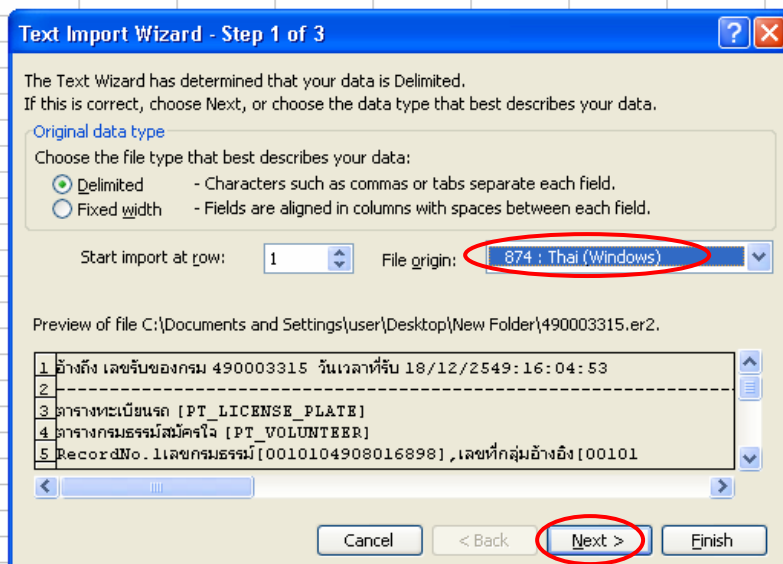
Text Import Wizard - Step 1 of 3

The Text Wizard has determined that your data is Delimited.
If this is correct, choose Next, or choose the data type that best describes your data.

Original data type
Choose the file type that best describes your data:
Delimited - Characters such as commas or tabs separate each field.
Fixed width - Fields are aligned in columns with spaces between each field.

Start import at row: 1
File origin: 874 : Thai (Windows)

Preview of file C:\Documents and Settings\user\Desktop\New Folder\490003315.er2.

1 อ้างถึง เลขรับของกรม 490003315 วันเวลาที่รับ 18/12/2549:16:04:53
2 ---------------------------------------------------------------
3 ตารางทะเบียนรถ [PT_LICENSE_PLATE]
4 ตารางกรมธรรม์สมัครใจ [PT_VOLUNTEER]
5 RecordNo.1เลขกรมธรรม์[0010104908016898],เลขที่กลุ่มอ้างอิง[00101

Cancel
< Back
Next >
Finish